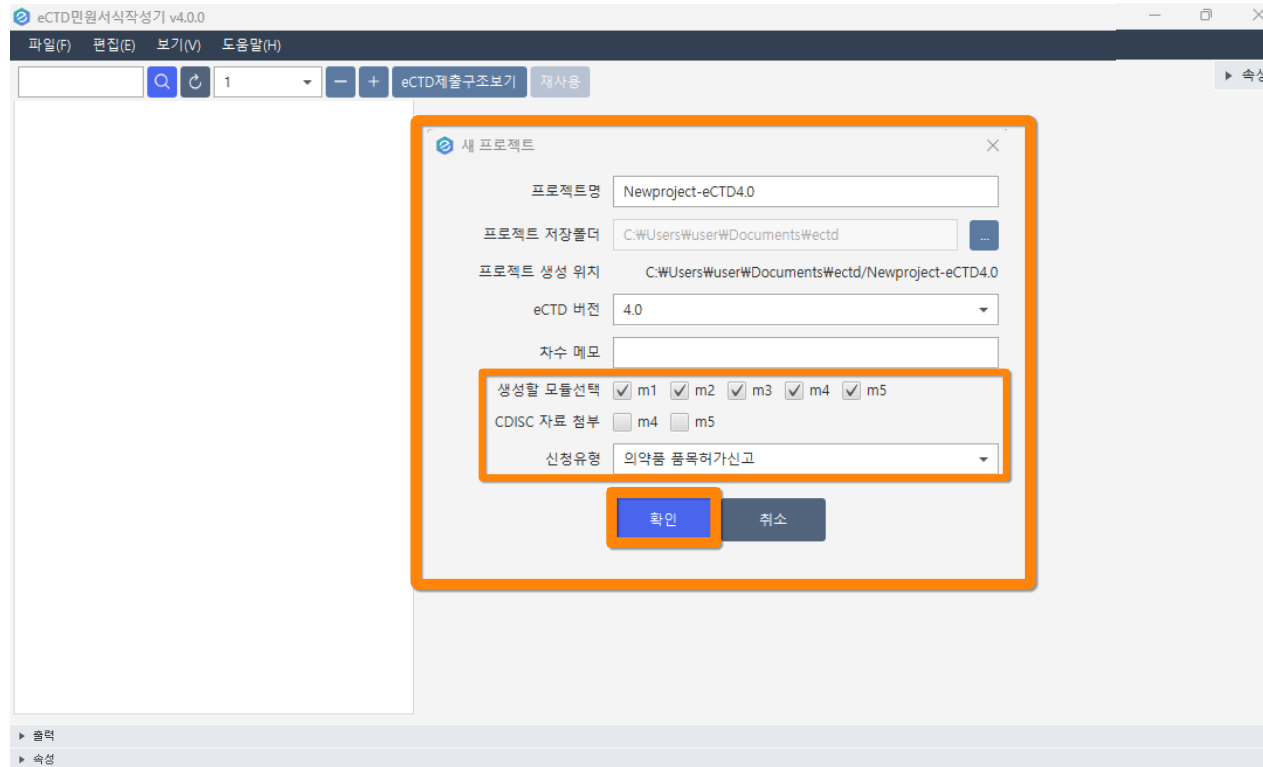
eCTD민원서식작성기 v4.0.0

파일(F) 편집(E) 보기(V) 도움말(H)

1 eCTD제출구조보기 재사용

▸ 속성

새 프로젝트

프로젝트명 Newproject-eCTD4.0

프로젝트 저장폴더 C:₩Users₩user₩Documents₩ectd ...

프로젝트 생성 위치 C:₩Users₩user₩Documents₩ectd/Newproject-eCTD4.0

eCTD 버전 4.0

차수 메모

생성할 모듈선택 m1 m2 m3 m4 m5

CDISC 자료 첨부 m4 m5

신청유형 의약품 품목허가신고

확인 취소

▸ 출력

▸ 속성